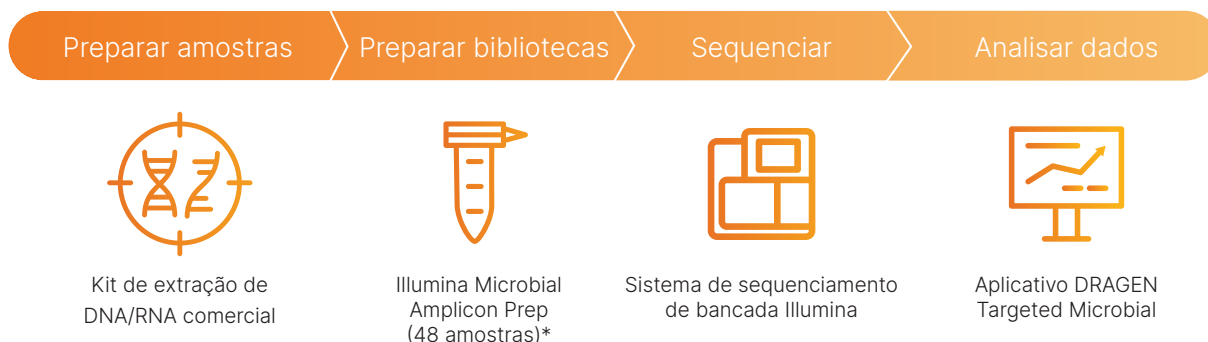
Preparar amostras
Preparar bibliotecas
Sequenciar
Analisar dados

Kit de extração de DNA/RNA comercial

Illumina Microbial Amplicon Prep (48 amostras)*

Sistema de sequenciamento de bancada Illumina

Aplicativo DRAGEN Targeted Microbial